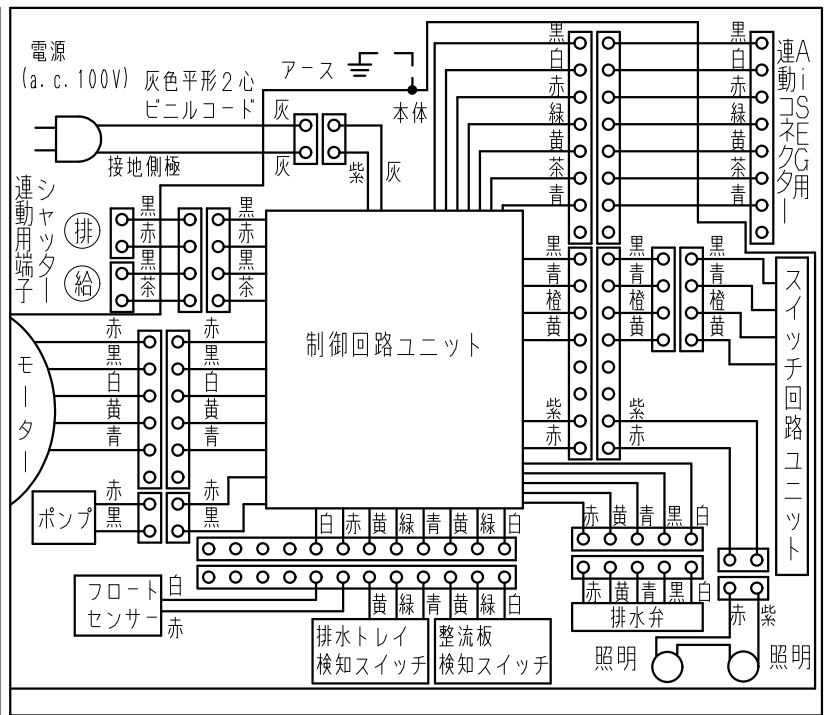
電源
(a.c.100V)
灰色平形2心
ビニルコード
灰
灰
紫
灰
接地側極
アース
本体
黒
白
赤
緑
黄
茶
青
黒
白
赤
緑
黄
茶
青
AiSEG連動コネクター用
連動用端子
シャッター
排
給
黒
赤
黒
茶
黒
赤
黒
茶
黒
青
橙
黄
黒
青
橙
黄
黒
青
橙
黄
スイッチ回路ユニット
制御回路ユニット
モーター
赤
黒
白
黄
青
赤
黒
白
黄
青
紫
赤
紫
赤
ポンプ
赤
黒
赤
黒
白
赤
黄
緑
青
黄
緑
白
赤
黄
青
黒
白
フロートセンサー
白
赤
黄
緑
青
黄
緑
白
赤
黄
青
黒
白
排水弁
赤
紫
排水トレイ
検知スイッチ
整流板
検知スイッチ
照明
照明